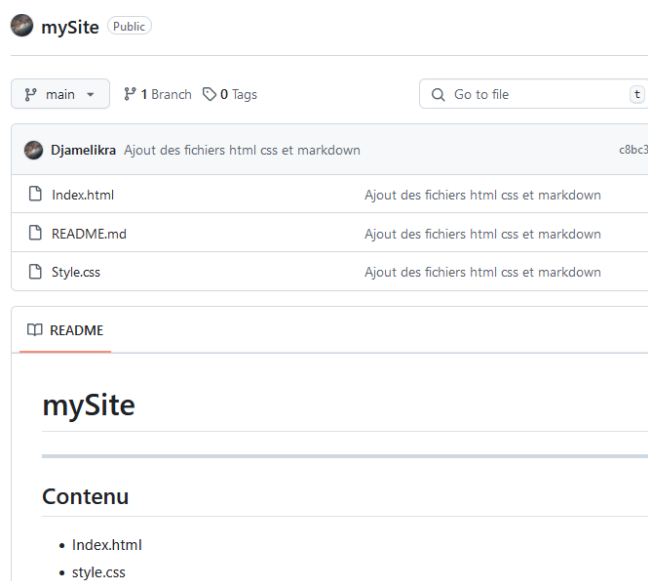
mySite Public

main

1 Branch 0 Tags

Go to file t

Djamelikra Ajout des fichiers html css et markdown c8bc3

| | |
|---|---|
| Index.html | Ajout des fichiers html css et markdown |
| README.md | Ajout des fichiers html css et markdown |
| Style.css | Ajout des fichiers html css et markdown |

README

mySite

Contenu

- Index.html
- style.css